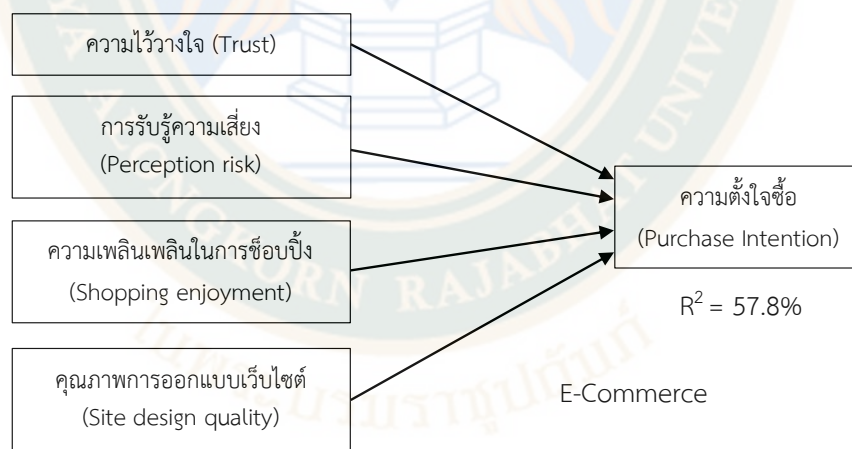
ความไว้วางใจ (Trust)

การรับรู้ความเสี่ยง (Perception risk)

ความเพลินเพลินในการช็อบปิ้ง (Shopping enjoyment)

คุณภาพการออกแบบเว็บไซต์ (Site design quality)

ความตั้งใจซื้อ (Purchase Intention)

$R^2$ = 57.8%

E-Commerce